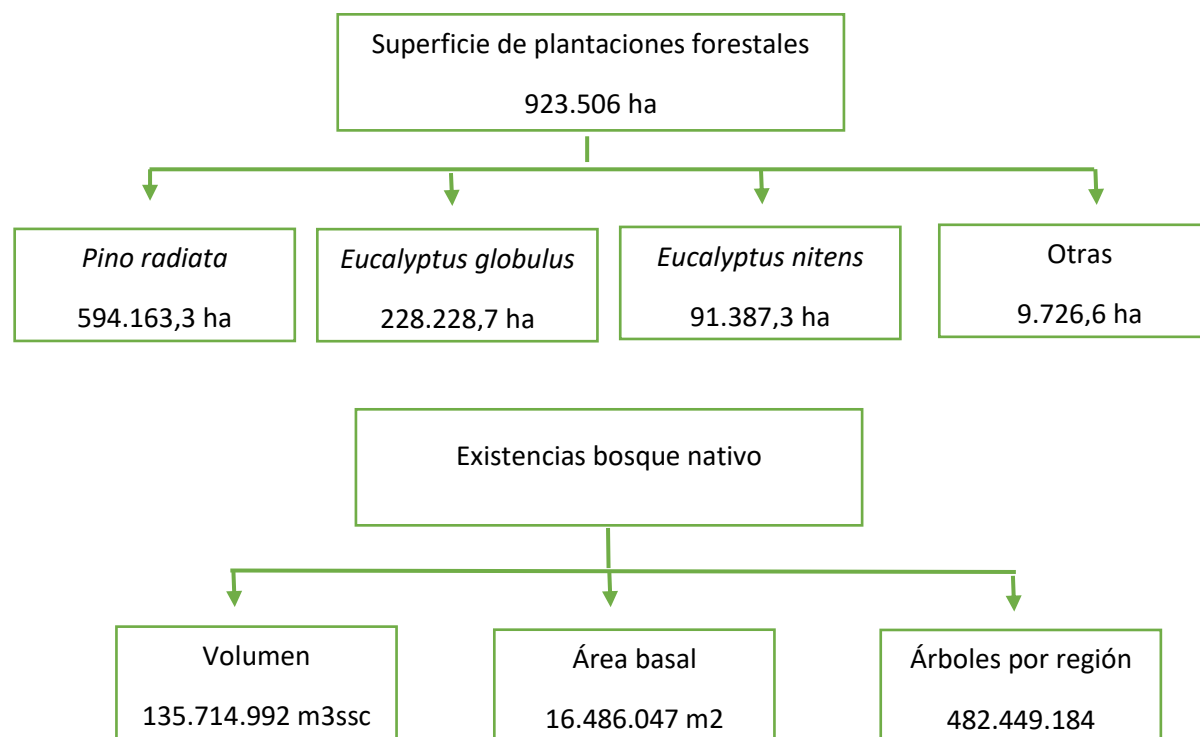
Superficie de plantaciones forestales

923.506 ha

Pino radiata

594.163,3 ha

Eucalyptus globulus

228.228,7 ha

Eucalyptus nitens

91.387,3 ha

Otras

9.726,6 ha

Existencias bosque nativo

Volumen

135.714.992 m3ssc

Área basal

16.486.047 m2

Árboles por región

482.449.184